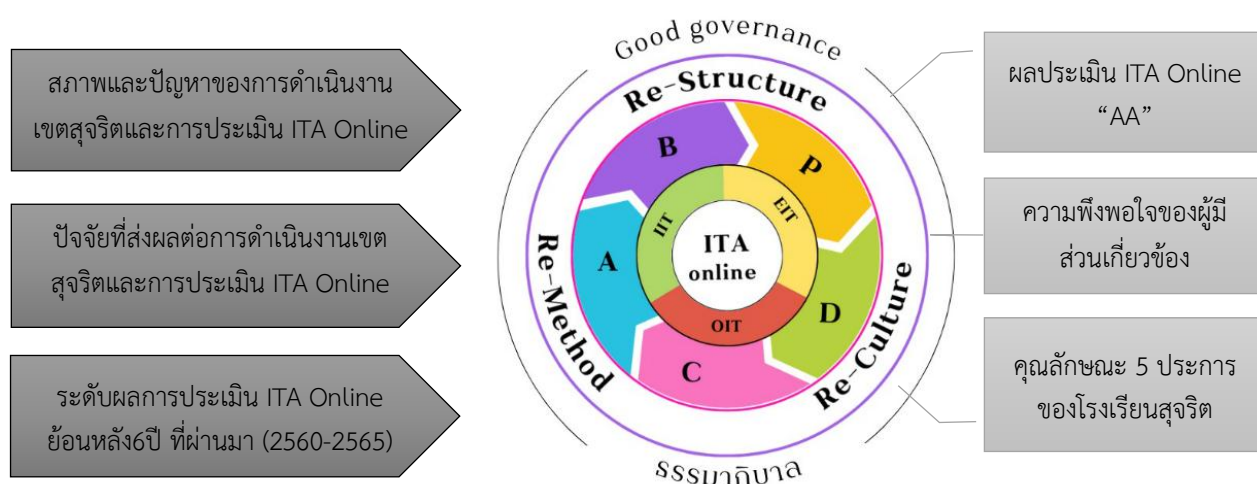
สภาพและปัญหาของการดำเนินงานเขตสุจริตและการประเมิน ITA Online

ปัจจัยที่ส่งผลต่อการดำเนินงานเขตสุจริตและการประเมิน ITA Online

ระดับผลการประเมิน ITA Online ย้อนหลัง6ปี ที่ผ่านมา (2560-2565)

Good governance

Re-Structure

B

P

IIT

EIT

ITA online

A

D

OIT

C

Re-Method

Re-Culture

ธรรมาภิบาล

ผลประเมิน ITA Online "AA"

ความพึงพอใจของผู้มีส่วนเกี่ยวข้อง

คุณลักษณะ 5 ประการของโรงเรียนสุจริต